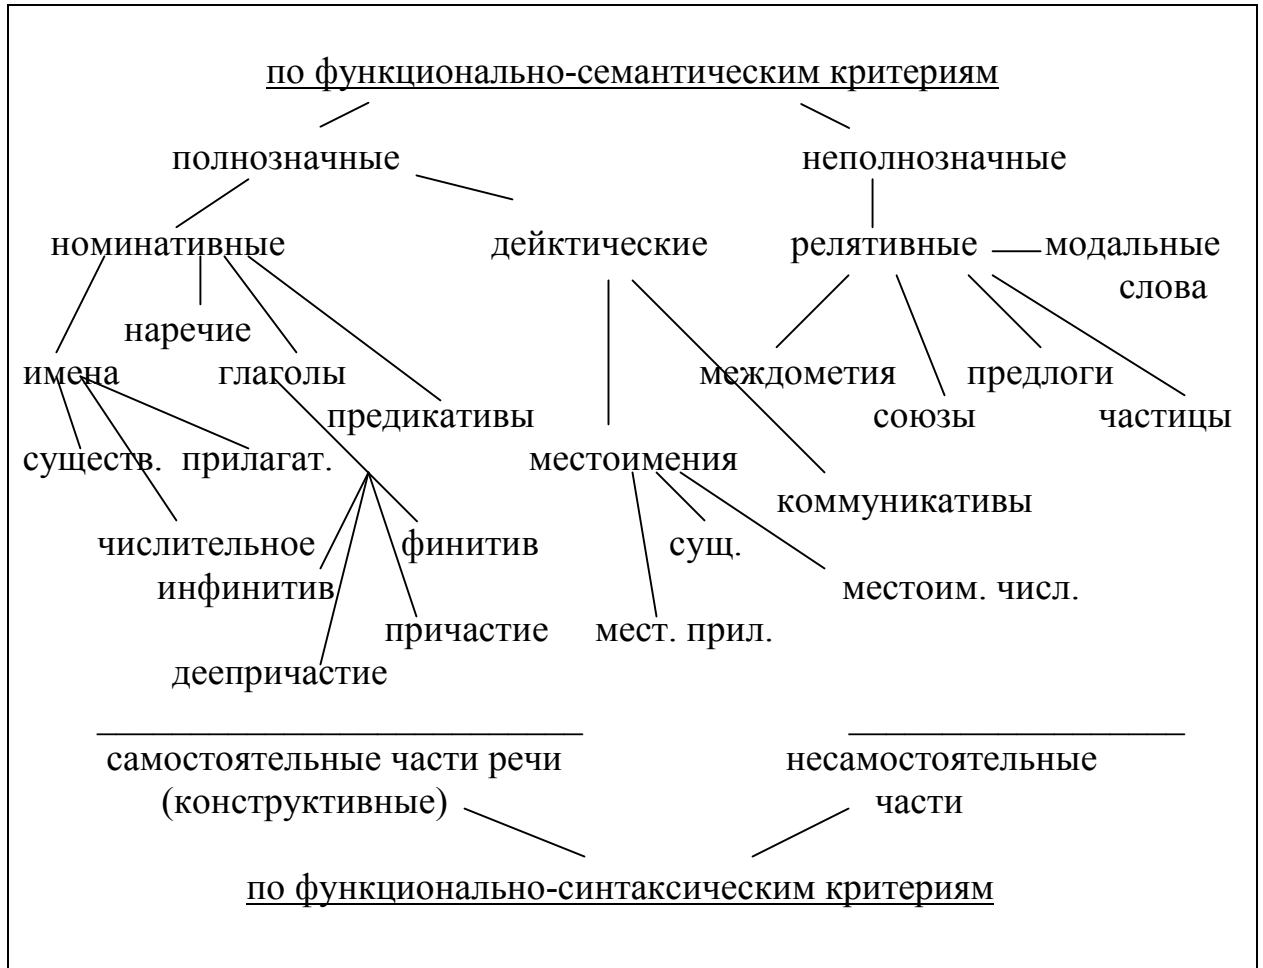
по функционально-семантическим критериям

полнозначные

неполнозначные

номинативные

дейктические

релятивные

модальные слова

наречие

имена

глаголы

предикативы

междометия

союзы

предлоги

частицы

существ.

прилагат.

местоимения

коммуникативы

числительное

инфинитив

финитив

сущ.

местоим. числ.

причастие

мест. прил.

деепричастие

самостоятельные части речи (конструктивные)

несамостоятельные части

по функционально-синтаксическим критериям